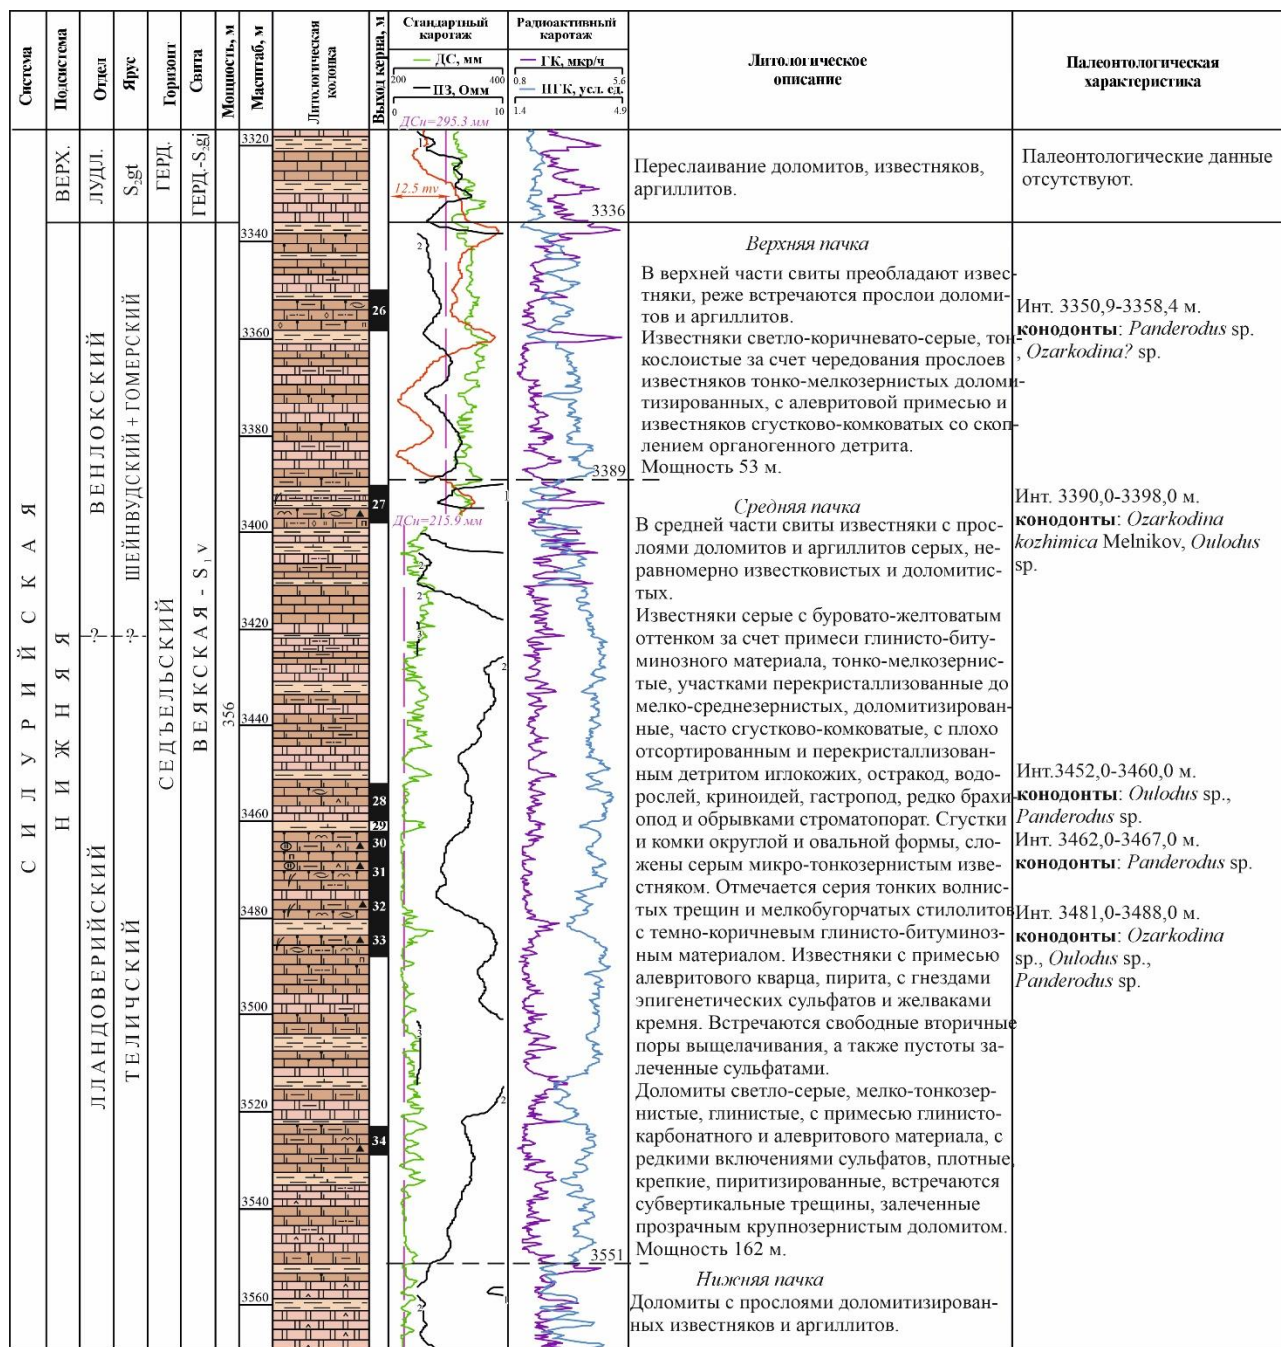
| Система | Подсистема | Отдел | Ярус | Горизонт | Свита | Мощность, м | Масштаб, м | Литологическая колонка | Выход керна, м | Стандартный каротаж | Радиоактивный каротаж | Литологическое описание | Палеонтологическая характеристика |
|---|---|---|---|---|---|---|---|---|---|---|---|---|---|

ДС, мм 200 400
ПЗ, Омм 0 10
ДСн=295.3 мм
ГК, мкр/ч 0.8 5.6
НГК, усл. ед. 1.4 4.9

С И Л У Р И Й С К А Я
ВЕРХ.
ЛУДЛ.
$S_2gt$
ГЕРД.
ГЕРД.-$S_2gj$

3320
12.5 mv
3336

Переслаивание доломитов, известняков, аргиллитов.

Палеонтологические данные отсутствуют.

Н И Ж Н Я Я
В Е Н Л О К С К И Й
Ш Е Й Н В У Д С К И Й + Г О М Е Р С К И Й
С Е Д Ъ Е Л Ь С К И Й
В Е Я К С К А Я - $S_1v$
356
Л Л А Н Д О В Е Р И Й С К И Й
Т Е Л И Ч С К И Й
?
?

3340
3360
3380
3400
3420
3440
3460
3480
3500
3520
3540
3560
26
27
28
29
30
31
32
33
34
ДСн=215.9 мм
3389
3551

Верхняя пачка
В верхней части свиты преобладают известняки, реже встречаются прослои доломитов и аргиллитов.
Известняки светло-коричневато-серые, тонкослоистые за счет чередования прослоев известняков тонко-мелкозернистых доломитизированных, с алевритовой примесью и известняков сгустково-комковатых со скоплением органогенного детрита.
Мощность 53 м.

Средняя пачка
В средней части свиты известняки с прослоями доломитов и аргиллитов серых, неравномерно известковистых и доломитистых.
Известняки серые с буровато-желтоватым оттенком за счет примеси глинисто-битуминозного материала, тонко-мелкозернистые, участками перекристаллизованные до мелко-среднезернистых, доломитизированные, часто сгустково-комковатые, с плохо отсортированным и перекристаллизованным детритом иглокожих, остракод, водорослей, криноидей, гастропод, редко брахиопод и обрывками строматопорат. Сгустки и комки округлой и овальной формы, сложены серым микро-тонкозернистым известняком. Отмечается серия тонких волнистых трещин и мелкобугорчатых стилолитов с темно-коричневым глинисто-битуминозным материалом. Известняки с примесью алевритового кварца, пирита, с гнездами эпигенетических сульфатов и желваками кремня. Встречаются свободные вторичные поры выщелачивания, а также пустоты залеченные сульфатами.
Доломиты светло-серые, мелко-тонкозернистые, глинистые, с примесью глинисто-карбонатного и алевритового материала, с редкими включениями сульфатов, плотные, крепкие, пиритизированные, встречаются субвертикальные трещины, залеченные прозрачным крупнозернистым доломитом.
Мощность 162 м.

Нижняя пачка
Доломиты с прослоями доломитизированных известняков и аргиллитов.

Инт. 3350,9-3358,4 м.
**конодонты**: *Panderodus* sp., *Ozarkodina?* sp.

Инт. 3390,0-3398,0 м.
**конодонты**: *Ozarkodina kozhimica* Melnikov, *Oulodus* sp.

Инт.3452,0-3460,0 м.
**конодонты**: *Oulodus* sp., *Panderodus* sp.
Инт. 3462,0-3467,0 м.
**конодонты**: *Panderodus* sp.

Инт. 3481,0-3488,0 м.
**конодонты**: *Ozarkodina* sp., *Oulodus* sp., *Panderodus* sp.